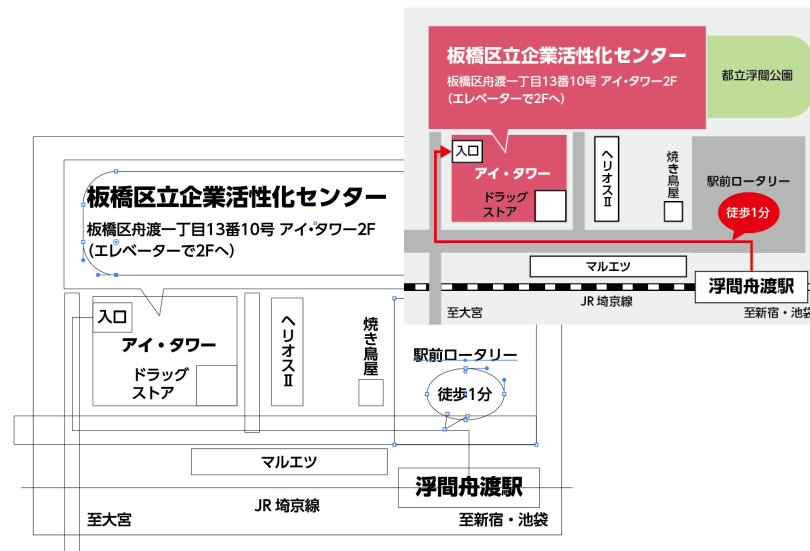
板橋区立企業活性化センター
板橋区舟渡一丁目13番10号 アイ・タワー2F
(エレベーターで2Fへ)

都立浮間公園

入口
アイ・タワー
ドラッグストア

ヘリオスⅡ

焼き鳥屋

駅前ロータリー

徒歩1分

マルエツ

浮間舟渡駅

JR 埼京線

至大宮

至新宿・池袋

板橋区立企業活性化センター
板橋区舟渡一丁目13番10号 アイ・タワー2F
(エレベーターで2Fへ)

入口
アイ・タワー
ドラッグストア

ヘリオスⅡ

焼き鳥屋

駅前ロータリー

徒歩1分

マルエツ

浮間舟渡駅

JR 埼京線

至大宮

至新宿・池袋